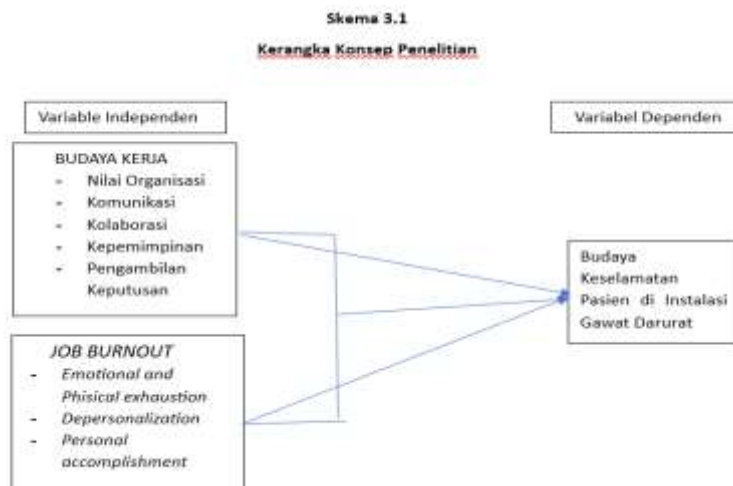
Skema 3.1

Kerangka Konsep Penelitian

Variable Independen

Variabel Dependen

BUDAYA KERJA
- Nilai Organisasi
- Komunikasi
- Kolaborasi
- Kepemimpinan
- Pengambilan Keputusan

Budaya Keselamatan Pasien di Instalasi Gawat Darurat

JOB BURNOUT
- Emotional and Phisical exhaustion
- Depersonalization
- Personal accomplishment